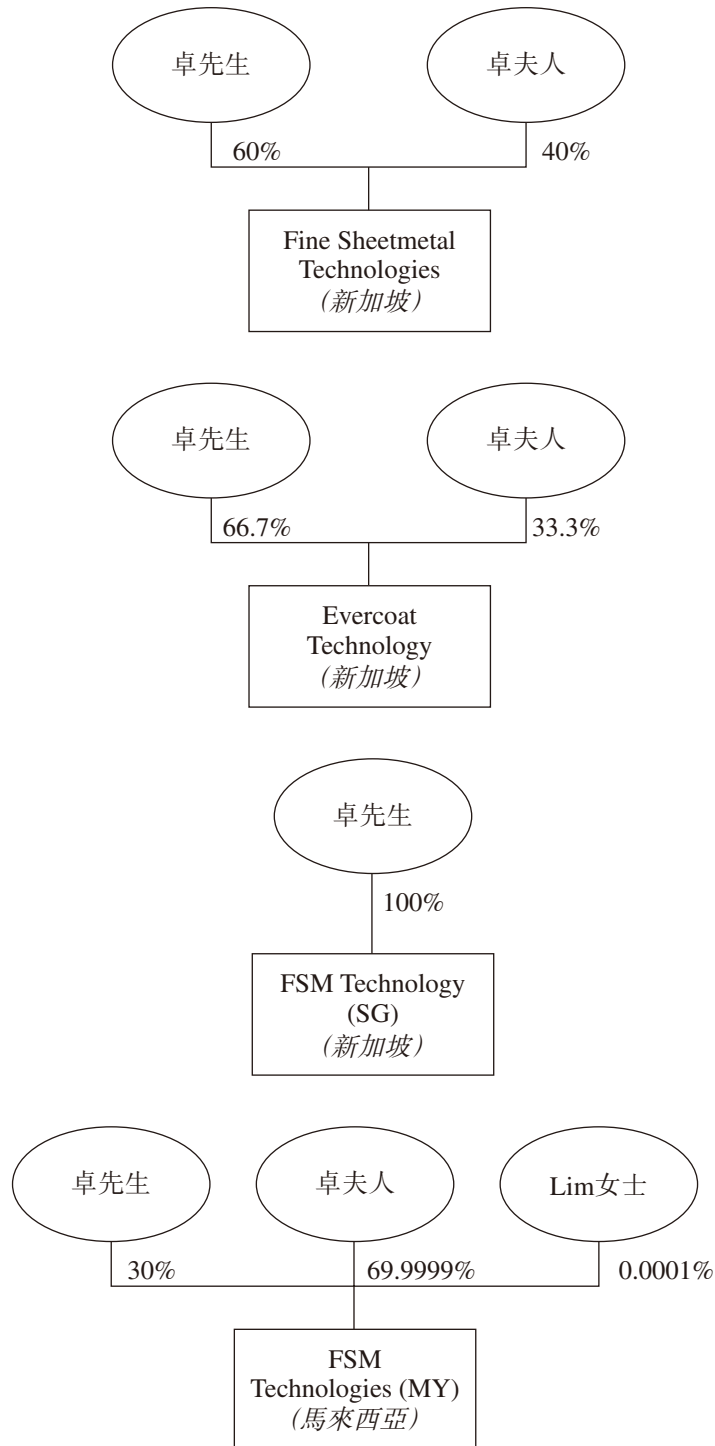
卓先生

卓夫人

60%

40%

Fine Sheetmetal Technologies
(新加坡)

卓先生

卓夫人

66.7%

33.3%

Evercoat Technology
(新加坡)

卓先生

100%

FSM Technology (SG)
(新加坡)

卓先生

卓夫人

Lim女士

30%

69.9999%

0.0001%

FSM Technologies (MY)
(馬來西亞)